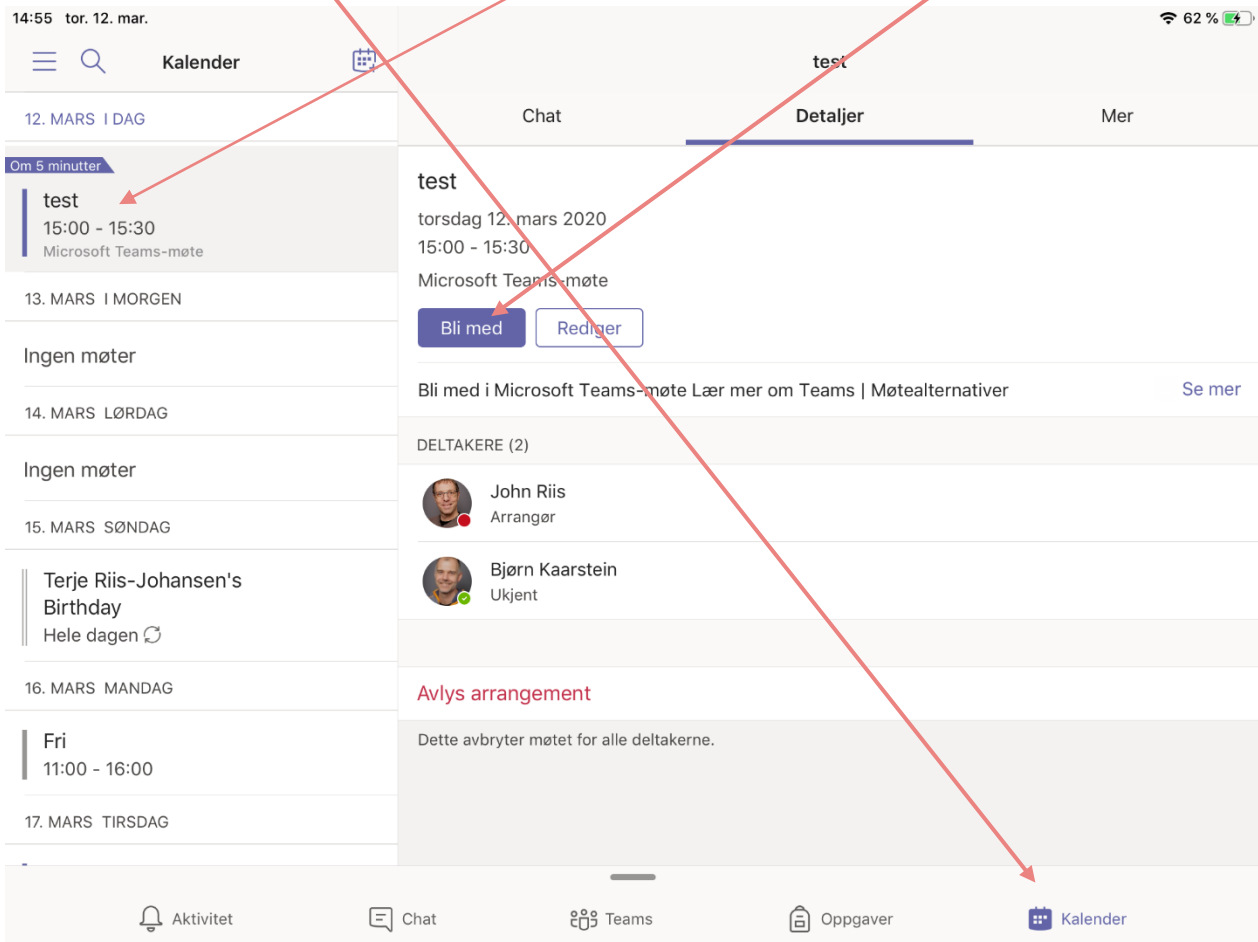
14:55 tor. 12. mar.

62 %

Kalender

test

12. MARS I DAG

Om 5 minutter

test
15:00 - 15:30
Microsoft Teams-møte

13. MARS I MORGEN

Ingen møter

14. MARS LØRDAG

Ingen møter

15. MARS SØNDAG

Terje Riis-Johansen's Birthday
Hele dagen

16. MARS MANDAG

Fri
11:00 - 16:00

17. MARS TIRSDAG

Chat | Detaljer | Mer

test
torsdag 12. mars 2020
15:00 - 15:30
Microsoft Teams-møte

Bli med | Rediger

Bli med i Microsoft Teams-møte Lær mer om Teams | Møtealternativer | Se mer

DELTAKERE (2)

John Riis
Arrangør

Bjørn Kaarstein
Ukjent

Avlys arrangement

Dette avbryter møtet for alle deltakerne.

Aktivitet | Chat | Teams | Oppgaver | Kalender